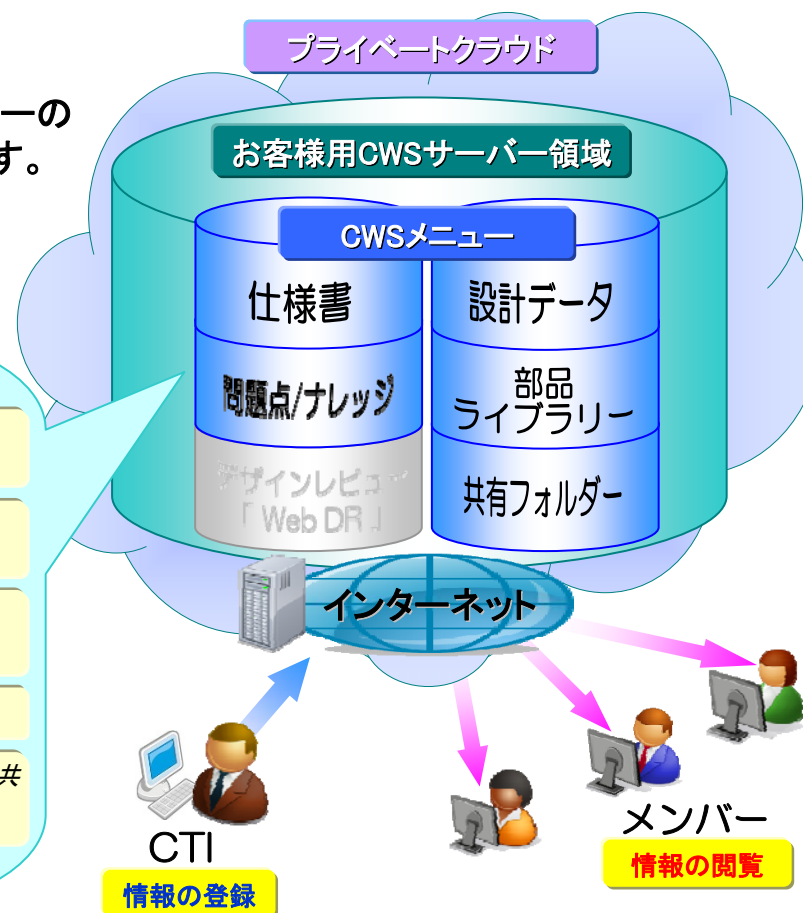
ーの
す。

プライベートクラウド

お客様用CWSサーバー領域

CWSメニュー

仕様書

問題点/ナレッジ

デザインレビュー
「Web DR」

設計データ

部品
ライブラリー

共有フォルダー

共

インターネット

CTI

情報の登録

メンバー

情報の閲覧